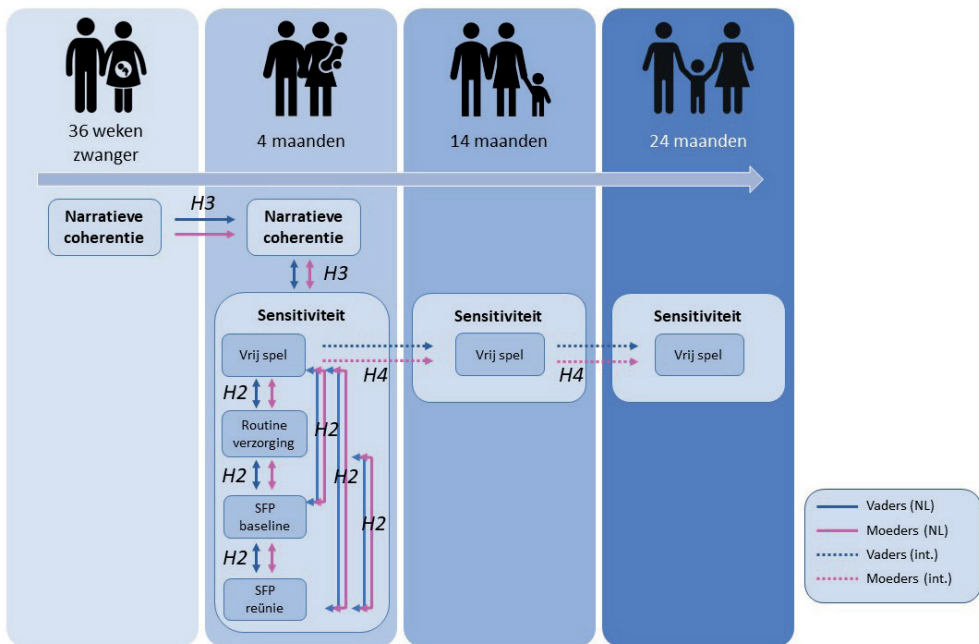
36 weken zwanger

4 maanden

14 maanden

24 maanden

Narratieve coherentie

H3

Narratieve coherentie

H3

Sensitiviteit

Vrij spel

H2

Routine verzorging

H2

SFP baseline

H2

SFP reünie

H2

H2

H2

H4

Sensitiviteit

Vrij spel

H4

Sensitiviteit

Vrij spel

Vaders (NL)

Moeders (NL)

Vaders (int.)

Moeders (int.)